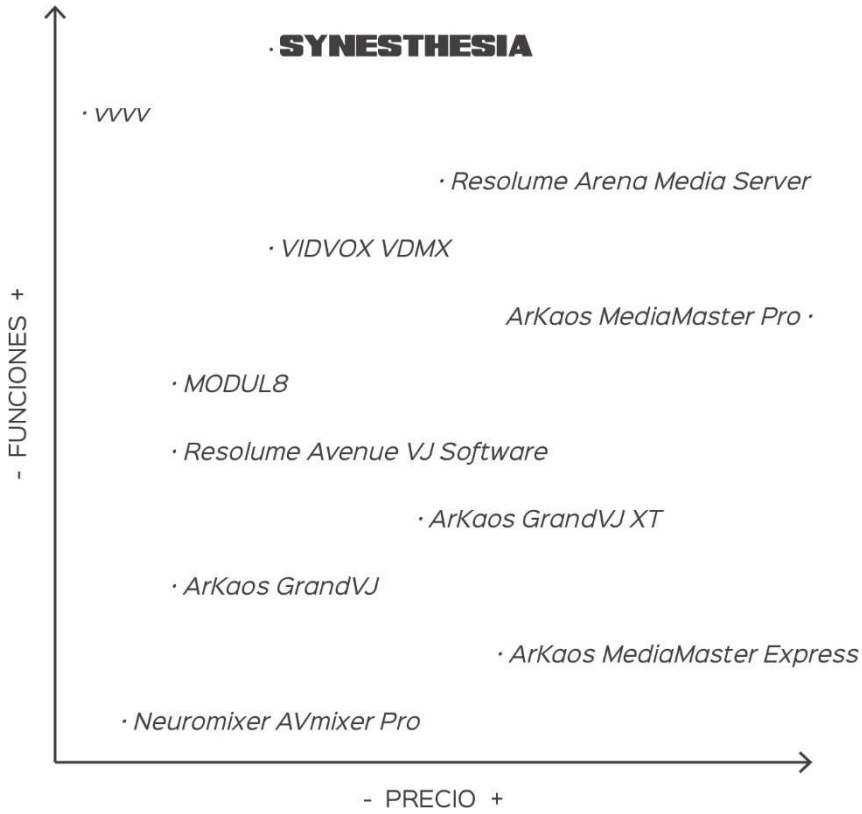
· SYNESTHESIA

· VVVV

· Resolume Arena Media Server

· VIDVOX VDMX

ArKaos MediaMaster Pro ·

· MODUL8

· Resolume Avenue VJ Software

· ArKaos GrandVJ XT

· ArKaos GrandVJ

· ArKaos MediaMaster Express

· Neuromixer AVmixer Pro

- FUNCIONES +

- PRECIO +